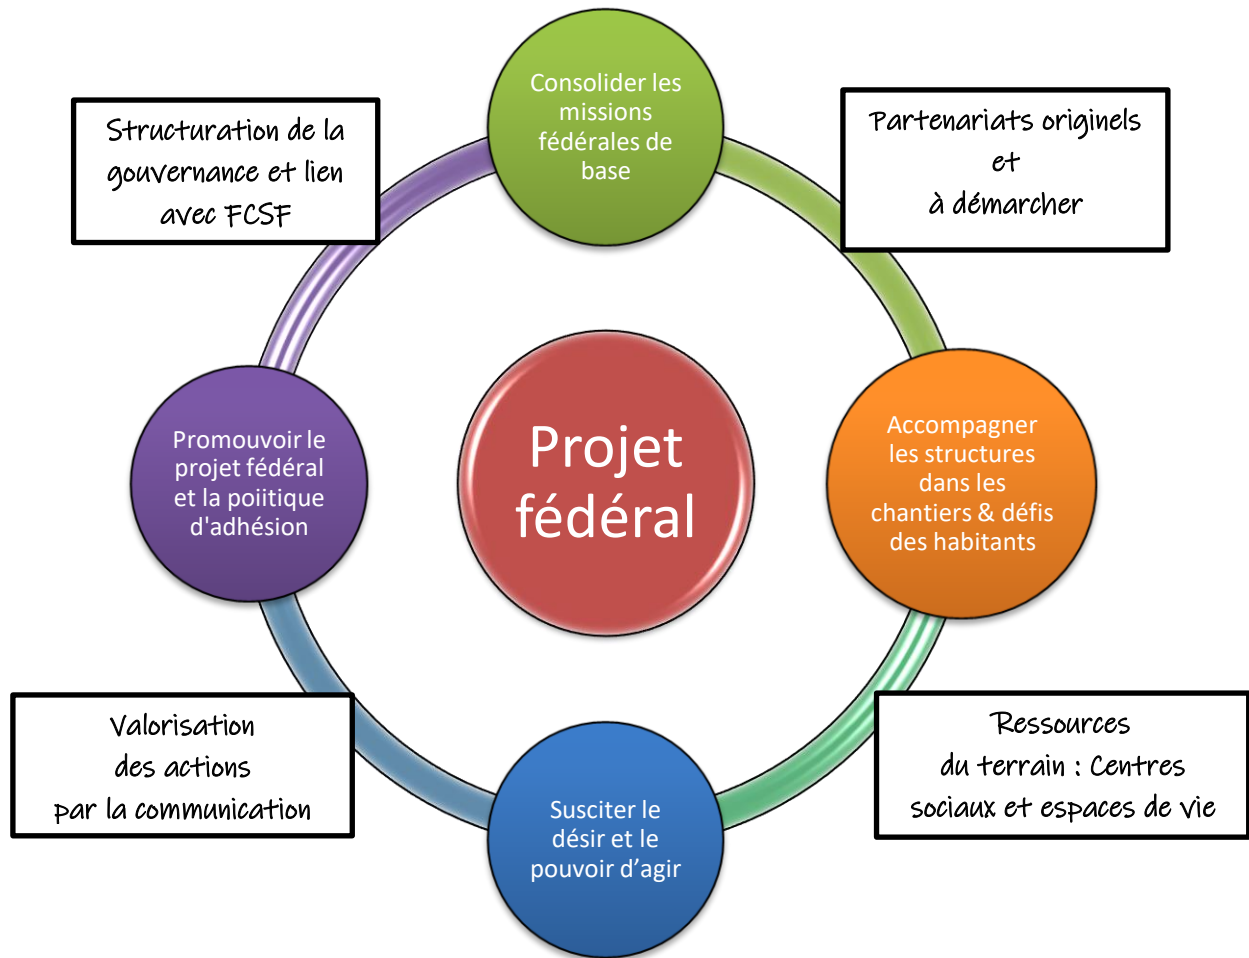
Structuration de la gouvernance et lien avec FCSF

Consolider les missions fédérales de base

Partenariats originels et à démarcher

Promouvoir le projet fédéral et la poiitique d'adhésion

Projet fédéral

Accompagner les structures dans les chantiers & défis des habitants

Valorisation des actions par la communication

Susciter le désir et le pouvoir d'agir

Ressources du terrain : Centres sociaux et espaces de vie